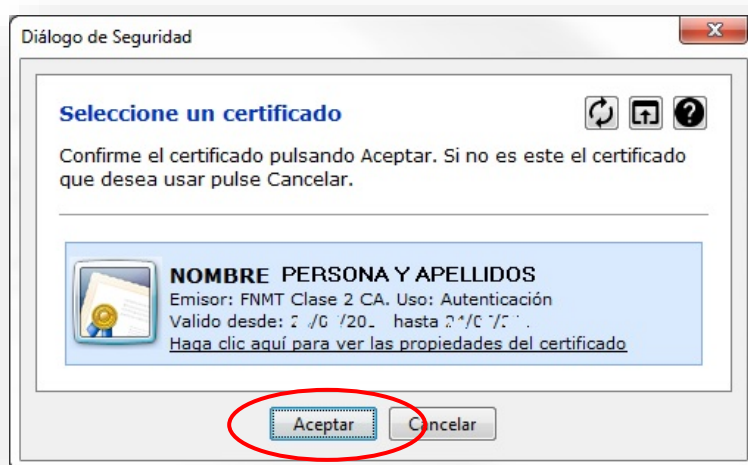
Diálogo de Seguridad

Seleccione un certificado

Confirme el certificado pulsando Aceptar. Si no es este el certificado que desea usar pulse Cancelar.

NOMBRE PERSONA Y APELLIDOS
Emisor: FNMT Clase 2 CA. Uso: Autenticación
Valido desde: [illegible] hasta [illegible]
Haga clic aquí para ver las propiedades del certificado

Aceptar Cancelar